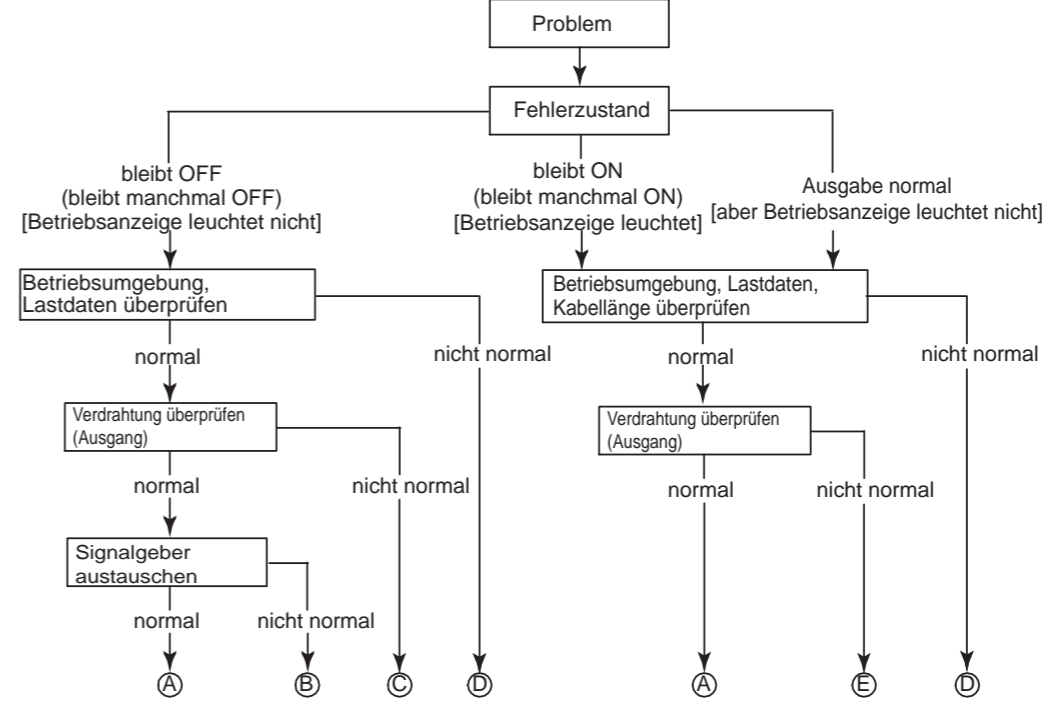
Problem

Fehlerzustand

bleibt OFF (bleibt manchmal OFF) [Betriebsanzeige leuchtet nicht]

bleibt ON (bleibt manchmal ON) [Betriebsanzeige leuchtet]

Ausgabe normal [aber Betriebsanzeige leuchtet nicht]

Betriebsumgebung, Lastdaten überprüfen

normal

nicht normal

Verdrahtung überprüfen (Ausgang)

normal

nicht normal

Signalgeber austauschen

normal

nicht normal

Ⓐ Ⓑ Ⓒ Ⓓ

Betriebsumgebung, Lastdaten, Kabellänge überprüfen

normal

nicht normal

Verdrahtung überprüfen (Ausgang)

normal

nicht normal

Ⓐ Ⓔ Ⓓ